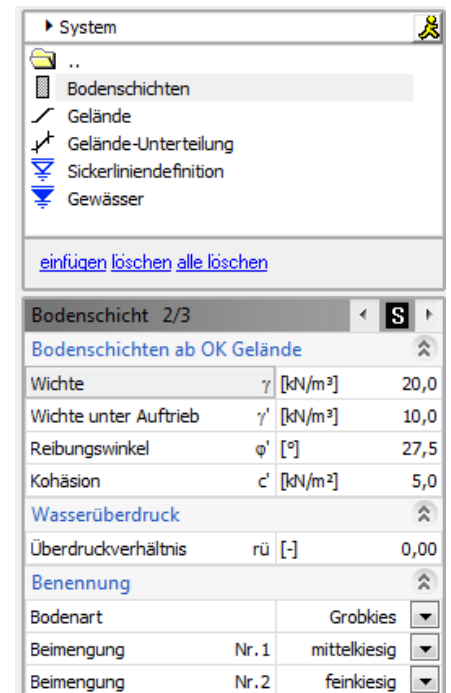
▸ System

..
Bodenschichten
Gelände
Gelände-Unterteilung
Sickerliniendefinition
Gewässer

einfügen löschen alle löschen

Bodenschicht 2/3 S

Bodenschichten ab OK Gelände

| | | | |
|---|---|---|---|
| Wichte | $\gamma$ | [kN/m³] | 20,0 |
| Wichte unter Auftrieb | $\gamma'$ | [kN/m³] | 10,0 |
| Reibungswinkel | $\varphi'$ | [°] | 27,5 |
| Kohäsion | c' | [kN/m²] | 5,0 |

Wasserüberdruck

| | | | |
|---|---|---|---|
| Überdruckverhältnis | rü | [-] | 0,00 |

Benennung

| | | |
|---|---|---|
| Bodenart | | Grobkies |
| Beimengung | Nr. 1 | mittelkiesig |
| Beimengung | Nr. 2 | feinkiesig |